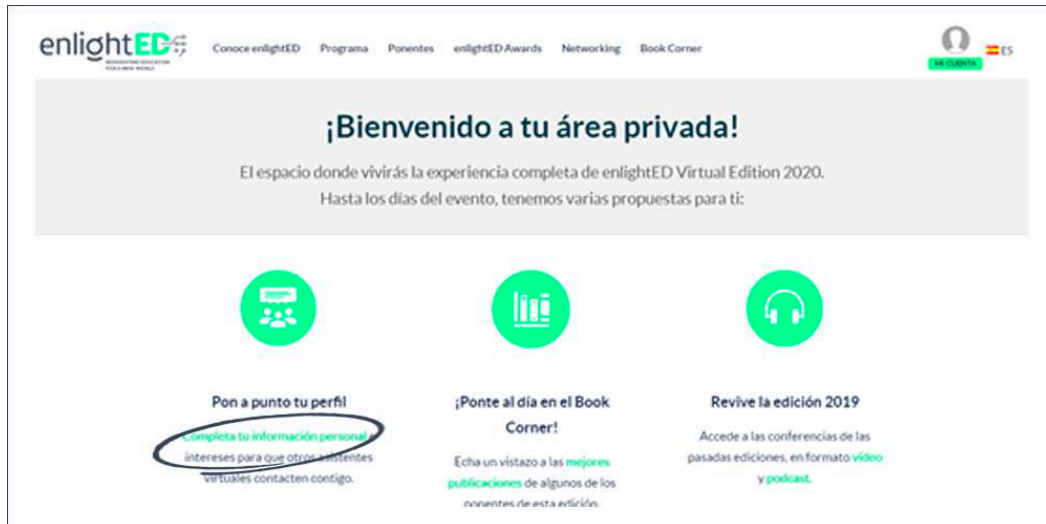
enlightED
REINVENTING EDUCATION FOR A NEW WORLD

Conoce enlightED Programa Ponentes enlightED Awards Networking Book Corner

MI CUENTA
ES

¡Bienvenido a tu área privada!

El espacio donde vivirás la experiencia completa de enlightED Virtual Edition 2020. Hasta los días del evento, tenemos varias propuestas para ti:

Pon a punto tu perfil

Completa tu información personal intereses para que otros asistentes virtuales contacten contigo.

¡Ponte al día en el Book Corner!

Echa un vistazo a las mejores publicaciones de algunos de los ponentes de esta edición.

Revive la edición 2019

Accede a las conferencias de las pasadas ediciones, en formato vídeo y podcast.